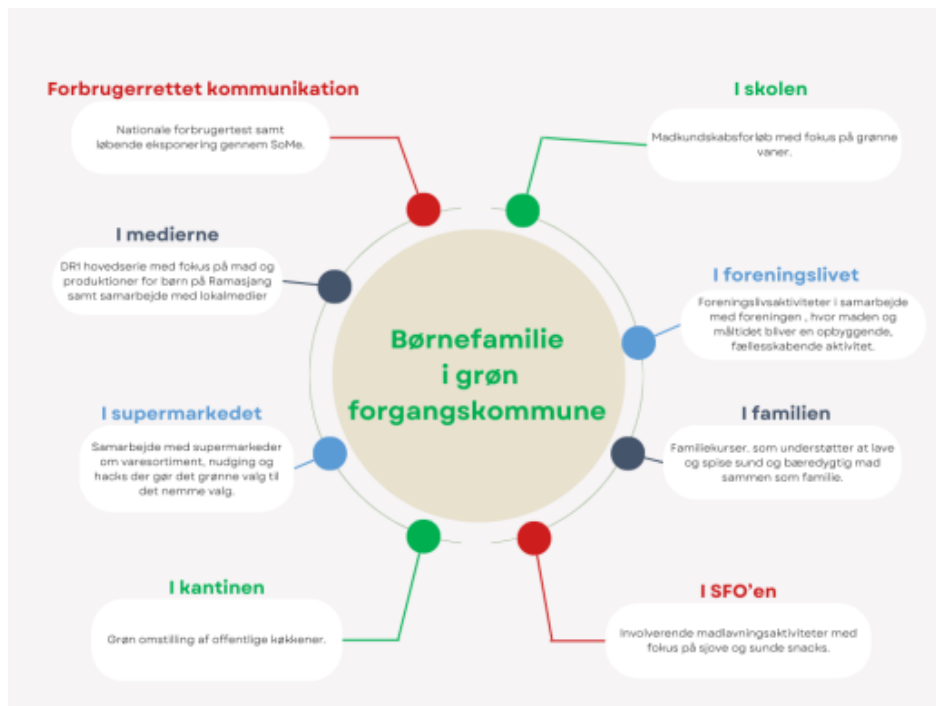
Forbrugerrettet kommunikation

Nationale forbrugertest samt løbende eksponering gennem SoMe.

I skolen

Madkundskabsforløb med fokus på grønne vaner.

I medierne

DR1 hovedserie med fokus på mad og produktioner for børn på Ramasjang samt samarbejde med lokalmedier

I foreningslivet

Foreningslivsaktiviteter i samarbejde med foreningen , hvor maden og måltidet bliver en opbyggende, fællesskabende aktivitet.

Børnefamilie i grøn forgangskommune

I supermarkedet

Samarbejde med supermarkeder om varesortiment, nudging og hacks der gør det grønne valg til det nemme valg.

I familien

Familiekurser. som understøtter at lave og spise sund og bæredygtig mad sammen som familie.

I kantinen

Grøn omstilling af offentlige køkkener.

I SFO'en

Involverende madlavningsaktiviteter med fokus på sjove og sunde snacks.